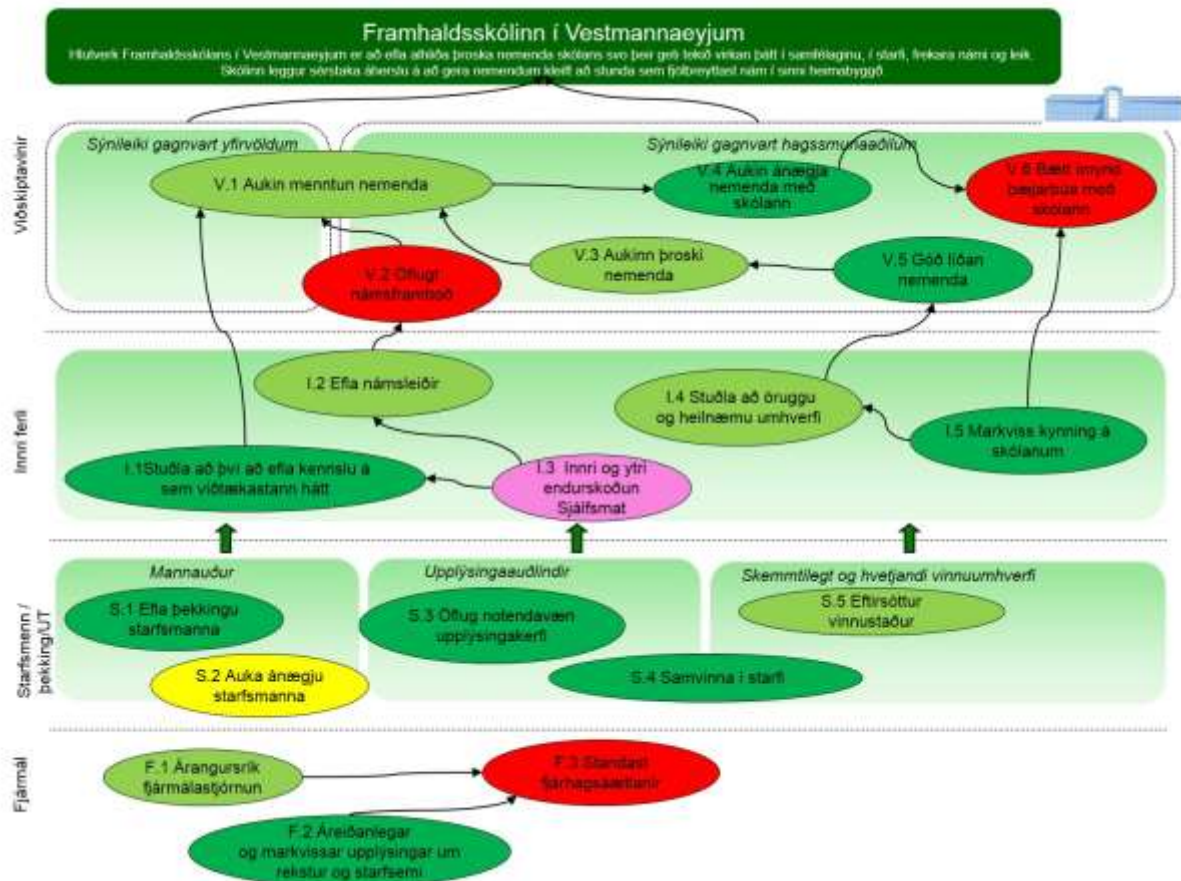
Framhaldsskólinn í Vestmannaeyjum

Hlutverk Framhaldsskólans í Vestmannaeyjum er að efla alhliða þroska nemenda skólans svo þeir geti tekið virkan þátt í samfélaginu, í starfi, frekara námi og leik. Skólinn leggur sérstaka áherslu á að gera nemendum kleift að stunda sem fjölbreyttast nám í sinni heimabyggð

Viðskiptavinir

Sýnileiki gagnvart yfirvöldum

Sýnileiki gagnvart hagsmunaaðilum

V.1 Aukin menntun nemenda

V.4 Aukin ánægja nemenda með skólann

V.6 Bætt ímynd þeirra með skólann

V.2 Öflugt námsframboð

V.3 Aukinn þroski nemenda

V.5 Góð líðan nemenda

Innri ferli

I.2 Efla námsleiðir

I.4 Stuðla að öruggu og heilnæmu umhverfi

I.5 Markviss kynning á skólanum

I.1Stuðla að því að efla kennslu á sem víðtækastann hátt

I.3 Innri og ytri endurskoðun Sjálfsmat

Starfsmenn / þekking/UT

Mannauður

Upplýsingaauðlindir

Skemmtilegt og hvetjandi vinnuumhverfi

S.1 Efla þekkingu starfsmanna

S.3 Öflug notendavæn upplýsingakerfi

S.5 Eftirsóttur vinnustaður

S.2 Auka ánægju starfsmanna

S.4 Samvinna í starfi

Fjármál

F.1 Árangursrík fjármálastjórnun

F.3 Standast fjárhagsáætlanir

F.2 Áreiðanlegar og markvissar upplýsingar um rekstur og starfsemi